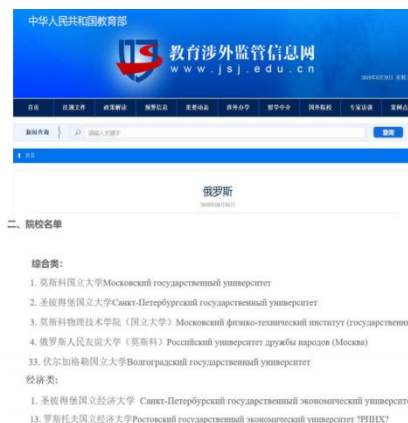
中华人民共和国教育部

教育涉外监管信息网
www.jsj.edu.cn

2019年5月30日 星期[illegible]

首页 | 法规文件 | 政策解读 | 预警信息 | 重要动态 | 涉外办学 | 留学中介 | 国外院校 | 专家访谈 | 案例点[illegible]

新闻查询 | 请输入关键字 | 搜索

首页

俄罗斯

2019年5月30日

二、院校名单

综合类:

1. 莫斯科国立大学Московский государственный университет

2. 圣彼得堡国立大学Санкт-Петербургский государственный университет

3. 莫斯科物理技术学院（国立大学）Московский физико-технический институт (государственн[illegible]

4. 俄罗斯人民友谊大学（莫斯科）Российский университет дружбы народов (Москва)

33. 伏尔加格勒国立大学Волгоградский государственный университет

经济类:

1. 圣彼得堡国立经济大学 Санкт-Петербургский государственный экономический университе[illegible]

13. 罗斯托夫国立经济大学Ростовский государственный экономический университет ?РИНХ?